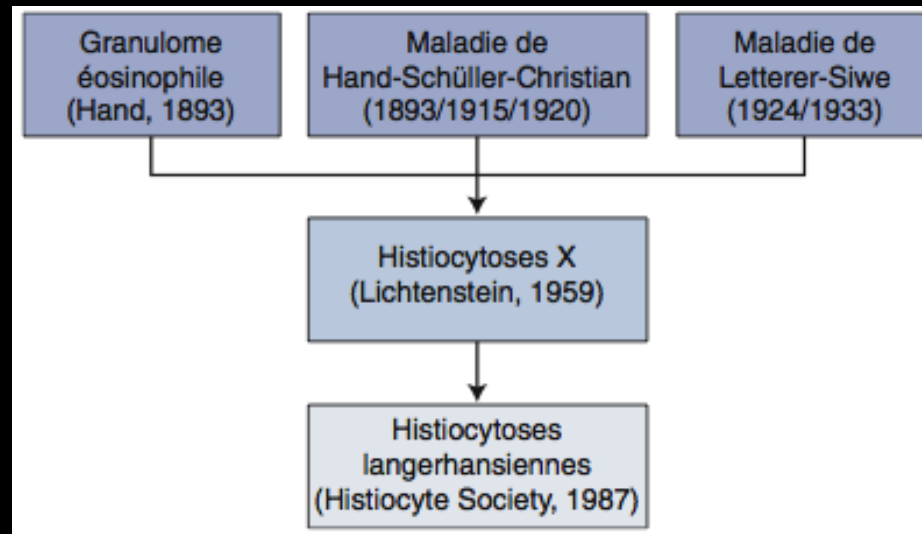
Granulome éosinophile (Hand, 1893)

Maladie de Hand-Schüller-Christian (1893/1915/1920)

Maladie de Letterer-Siwe (1924/1933)

Histiocytoses X (Lichtenstein, 1959)

Histiocytoses langerhansiennes (Histiocyte Society, 1987)